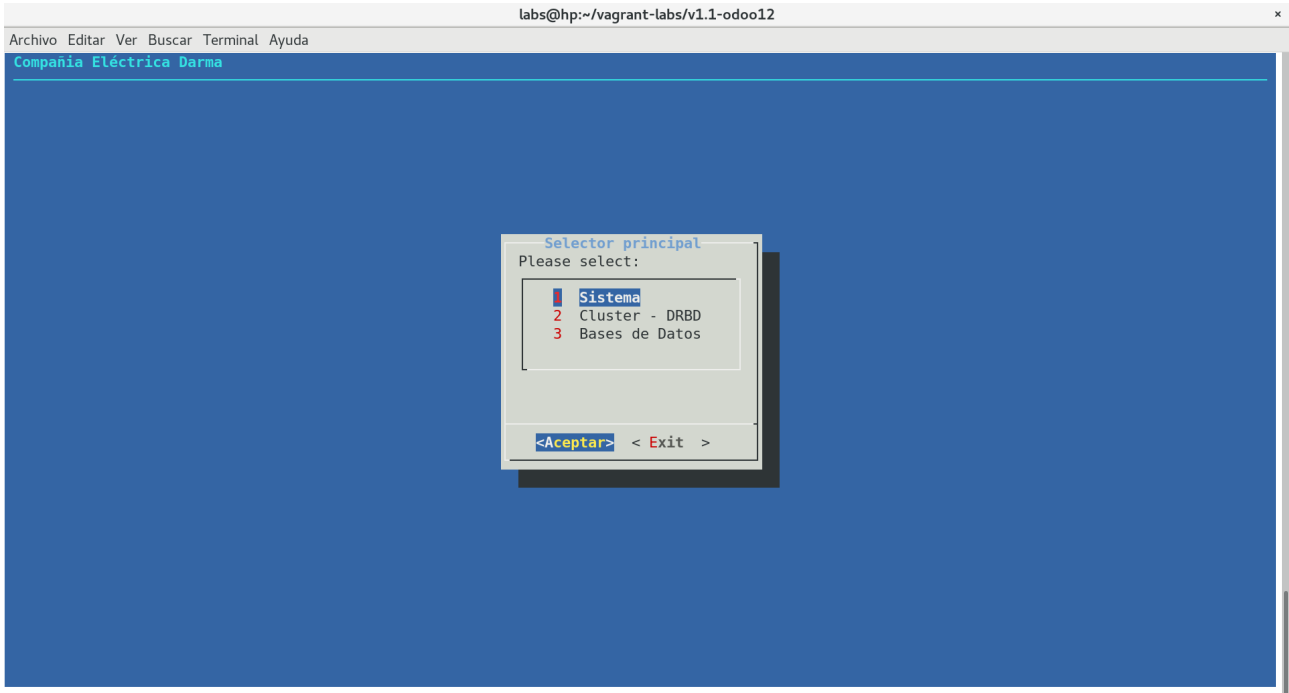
labs@hp:~/vagrant-labs/v1.1-odoo12

×

Archivo Editar Ver Buscar Terminal Ayuda

Compañia Eléctrica Darma

Selector principal

Please select:

1 Sistema
2 Cluster - DRBD
3 Bases de Datos

<Aceptar> < Exit >